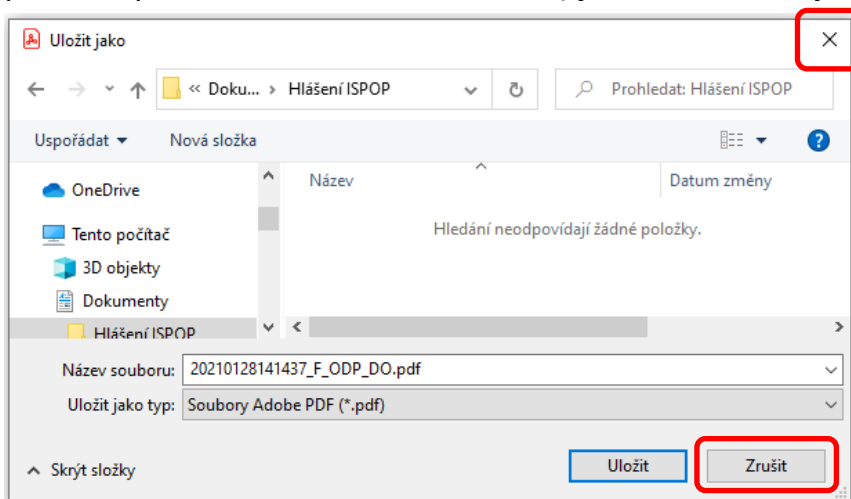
Uložit jako

« Doku... › Hlášení ISPOP

Prohledat: Hlášení ISPOP

Uspořádat ▾

Nová složka

OneDrive

Tento počítač

3D objekty

Dokumenty

Hlášení ISPOP

Název

Datum změny

Hledání neodpovídají žádné položky.

Název souboru: 20210128141437_F_ODP_DO.pdf

Uložit jako typ: Soubory Adobe PDF (*.pdf)

Skrýt složky

Uložit

Zrušit